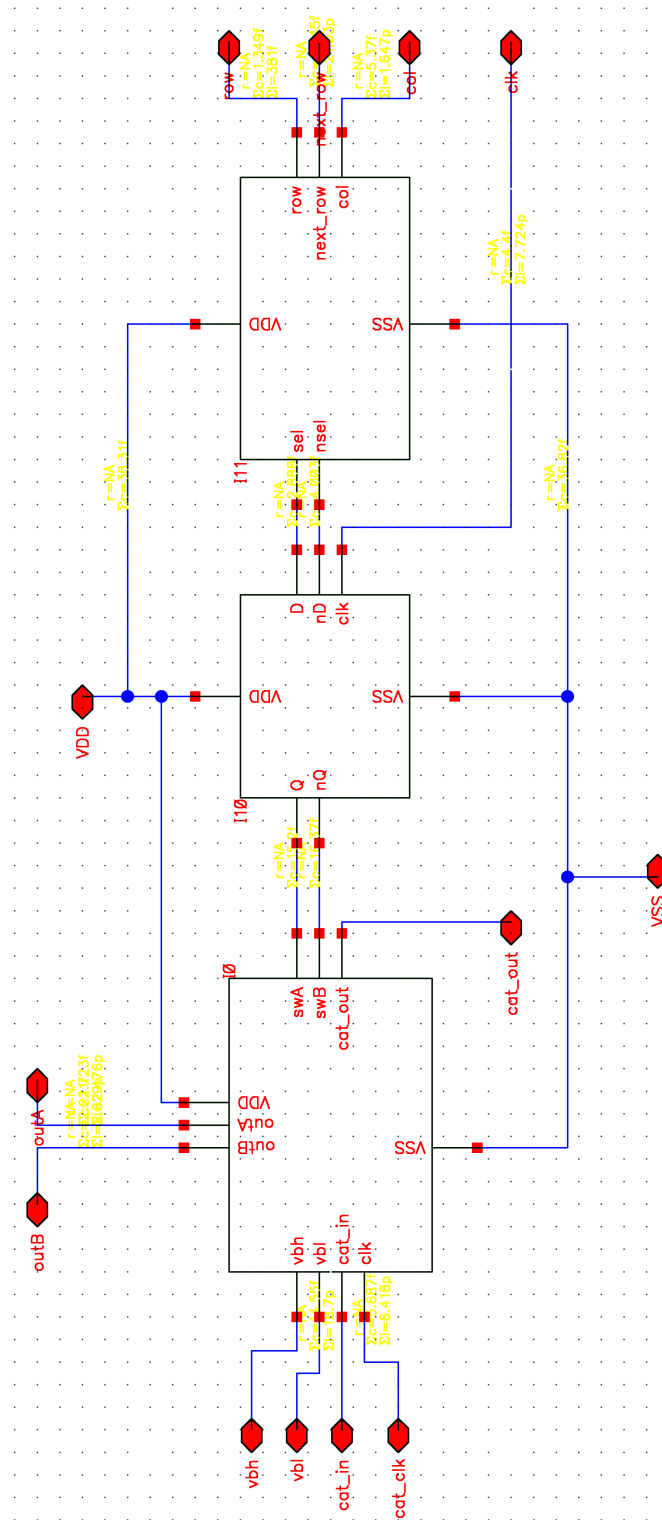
row
r=NA
Σc=1.349f
Σl=381f
r=NA
Σc=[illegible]5f
Σl=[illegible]p
next_row
r=NA
Σc=5.37f
Σl=1.647p
col
clk
row
next_row
col
VDD
VSS
r=NA
Σc=4.4f
Σl=7.724p
sel
nsel
I11
r=NA
Σc=38.31f
r=NA
Σc=2.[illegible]
Σl=4.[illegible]
r=NA
Σc=36.9pf
D
nD
clk
VDD
VDD
VSS
Q
nQ
I10
r=NA
Σc=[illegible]
Σl=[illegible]
swA
swB
cat_out
cat_out
I0
VSS
r=NA
Σc=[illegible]
Σl=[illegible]
outA
VDD
outA
outB
outB
VSS
vbh
vbl
cat_in
clk
r=NA
Σc=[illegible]
Σl=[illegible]
r=NA
Σc=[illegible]
Σl=6.418p
vbh
vbl
cat_in
cat_clk